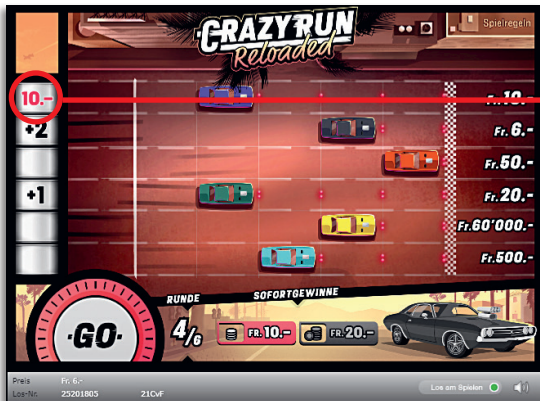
CRAZY RUN
Reloaded

Spielregeln

10.-
+2
+1

Fr. 10.-
Fr. 6.-
Fr. 50.-
Fr. 20.-
Fr. 60'000.-
Fr. 500.-

GO
RUNDE
4/6
SOFORTGEWINNE
FR. 10.-
FR. 20.-

Preis Fr. 6.-
Los-Nr. 25201805 21CvF
Los am Spielen